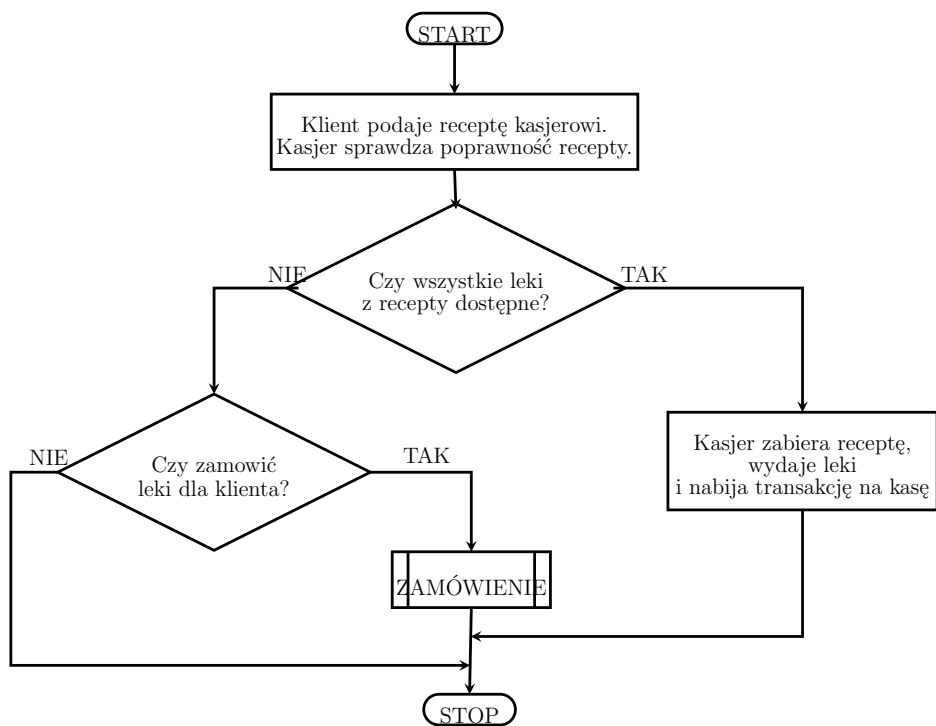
START

Klient podaje receptę kasjerowi. Kasjer sprawdza poprawność recepty.

NIE

Czy wszystkie leki z recepty dostępne?

TAK

NIE

Czy zamowić leki dla klienta?

TAK

Kasjer zabiera receptę, wydaje leki i nabija transakcję na kasę

ZAMÓWIENIE

STOP